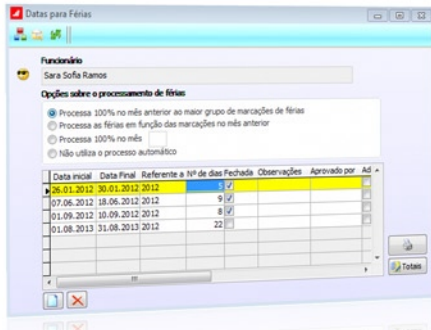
Datas para Férias

Funcionário
Sara Sofia Ramos

Opções sobre o processamento de férias
Processa 100% no mês anterior ao maior grupo de marcações de férias
Processa as férias em função das marcações no mês anterior
Processa 100% no mês
Não utiliza o processo automático

| Data inicial | Data Final | Referente a | Nº de dias | Fechada | Observações | Aprovado por | Ad |
|---|---|---|---|---|---|---|---|
| 26.01.2012 | 30.01.2012 | 2012 | 5 | ✓ | | | |
| 07.06.2012 | 18.06.2012 | 2012 | 9 | ✓ | | | |
| 01.09.2012 | 10.09.2012 | 2012 | 8 | ✓ | | | |
| 01.08.2013 | 31.08.2013 | 2012 | 22 | | | | |

Totais